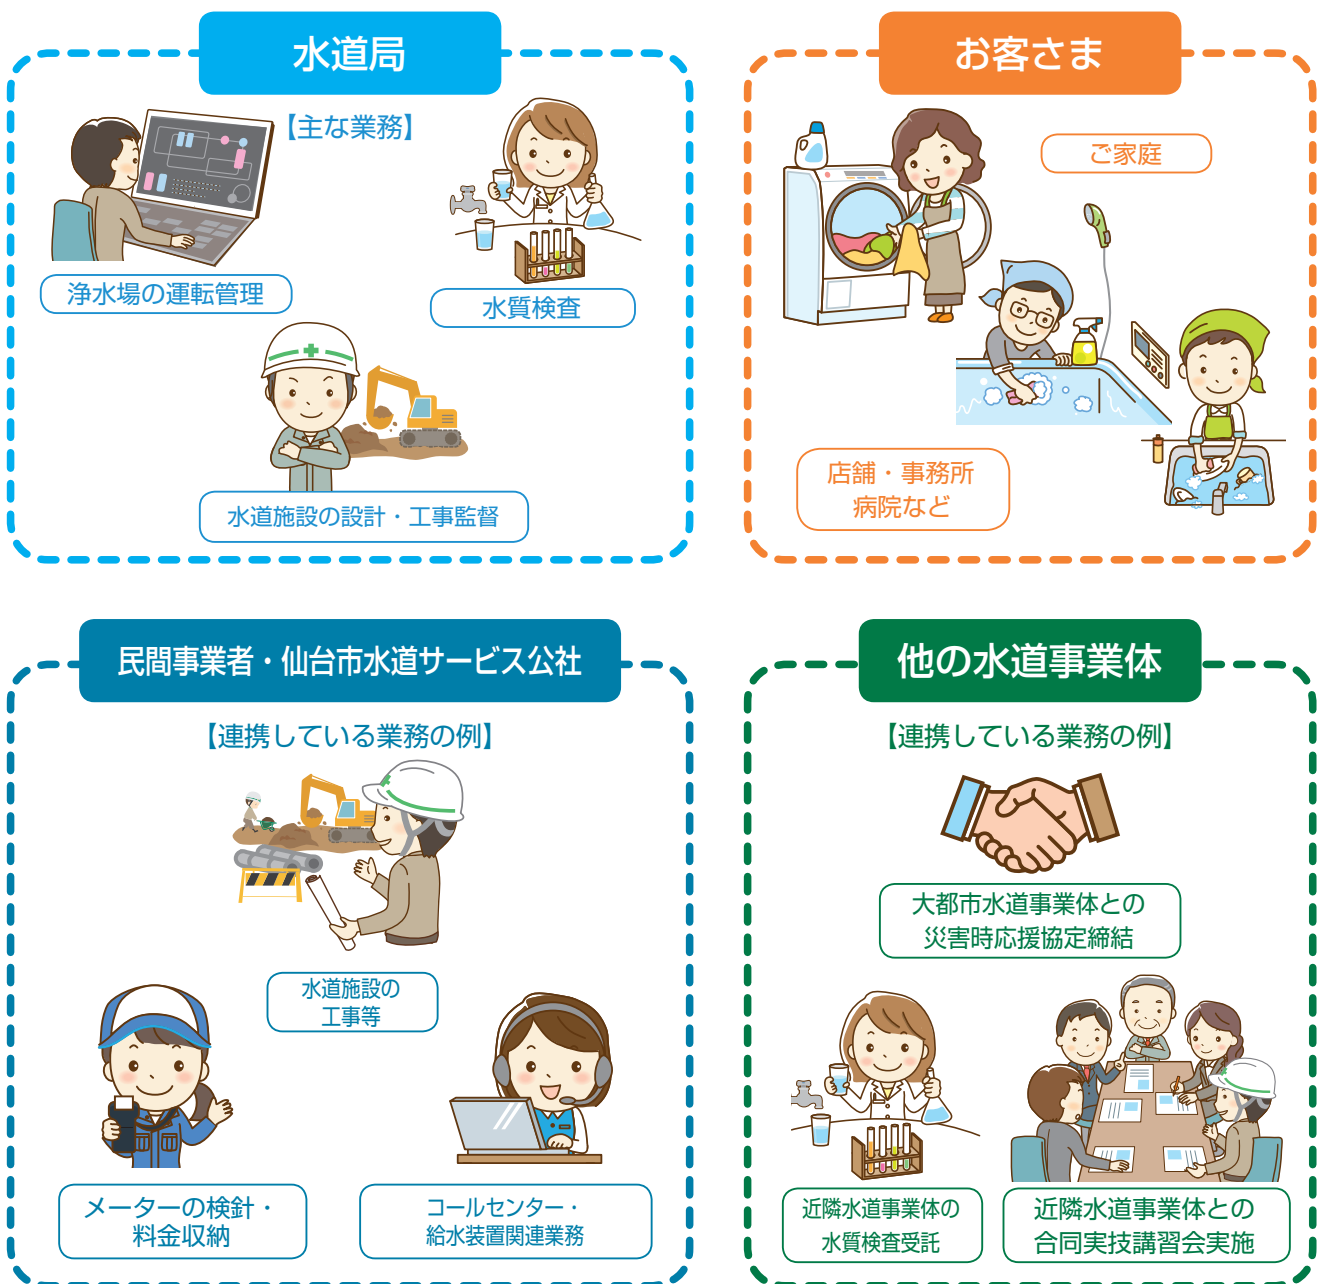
水道局

【主な業務】

浄水場の運転管理

水質検査

水道施設の設計・工事監督

お客さま

ご家庭

店舗・事務所
病院など

民間事業者・仙台市水道サービス公社

【連携している業務の例】

水道施設の
工事等

メーターの検針・
料金収納

コールセンター・
給水装置関連業務

他の水道事業体

【連携している業務の例】

大都市水道事業体との
災害時応援協定締結

近隣水道事業体の
水質検査受託

近隣水道事業体との
合同実技講習会実施